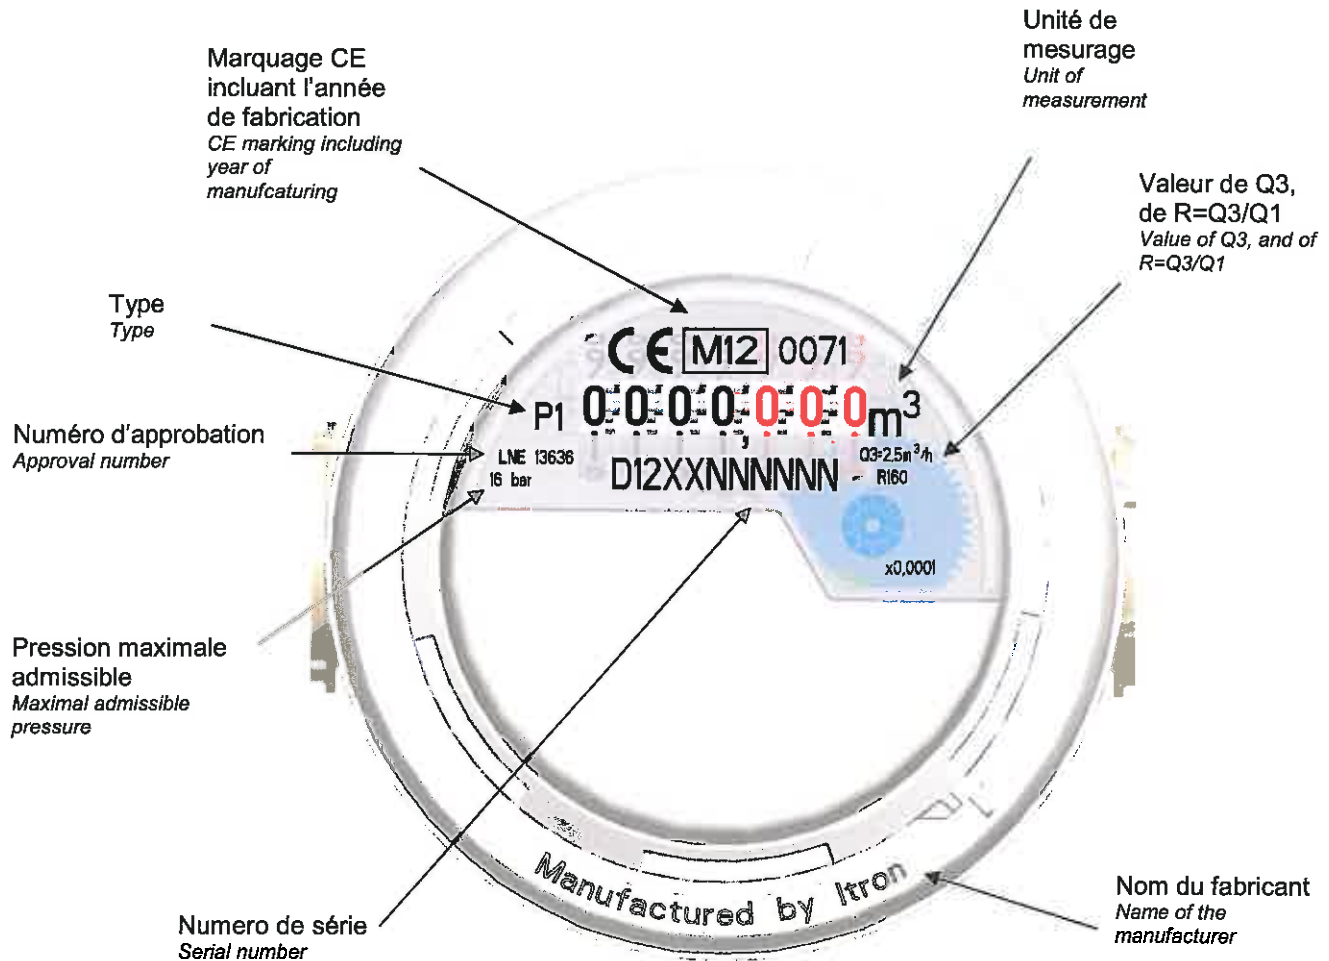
Unité de mesurage
*Unit of measurement*

Marquage CE incluant l'année de fabrication
*CE marking including year of manufcaturing*

Valeur de Q3, de R=Q3/Q1
*Value of Q3, and of R=Q3/Q1*

Type
*Type*

CE M12 0071

P1 0 0 0 0 0 0 0 m$^3$

Numéro d'approbation
*Approval number*

LNE 13636
16 bar

D12XXNNNNNN

Q3=2,5m$^3$/h
R160

x0,0001

Pression maximale admissible
*Maximal admissible pressure*

Manufactured by Itron

Nom du fabricant
*Name of the manufacturer*

Numero de série
*Serial number*